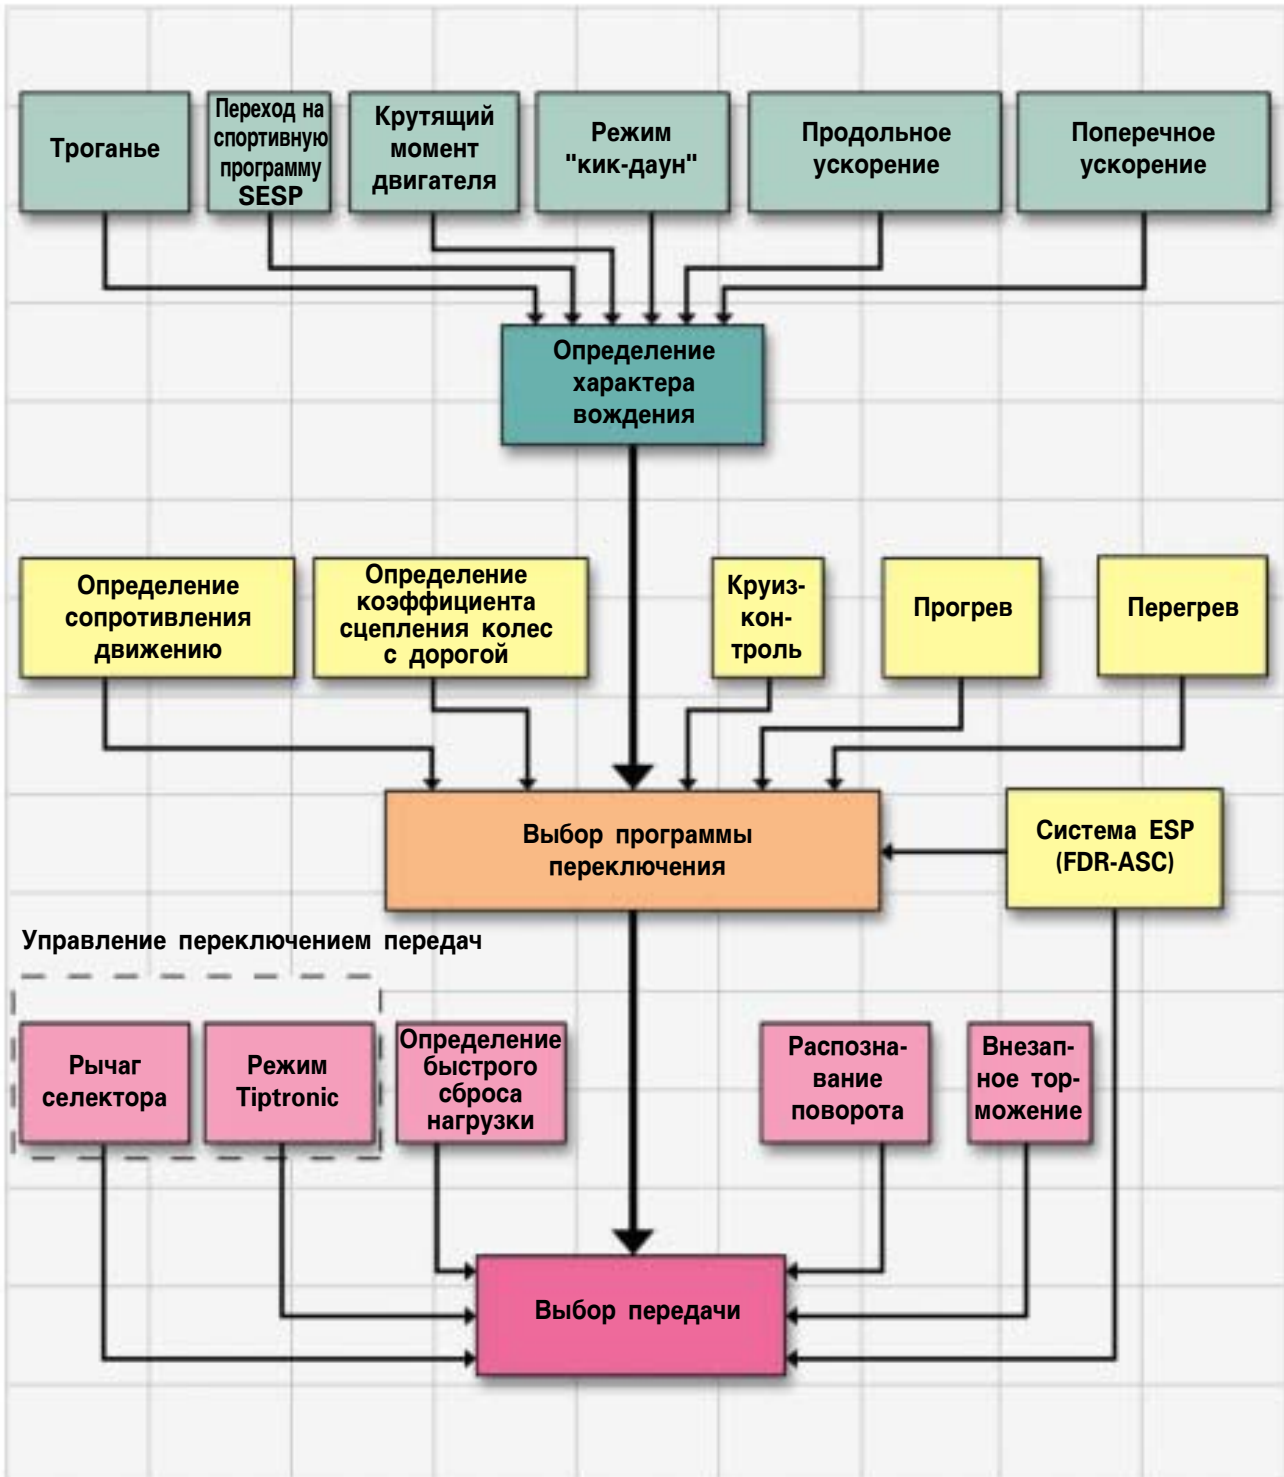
Троганье

Переход на спортивную программу SESP

Крутящий момент двигателя

Режим "кик-даун"

Продольное ускорение

Поперечное ускорение

Определение характера вождения

Определение сопротивления движению

Определение коэффициента сцепления колес с дорогой

Круиз-контроль

Прогрев

Перегрев

Выбор программы переключения

Система ESP (FDR-ASC)

Управление переключением передач

Рычаг селектора

Режим Tiptronic

Определение быстрого сброса нагрузки

Распознавание поворота

Внезапное торможение

Выбор передачи